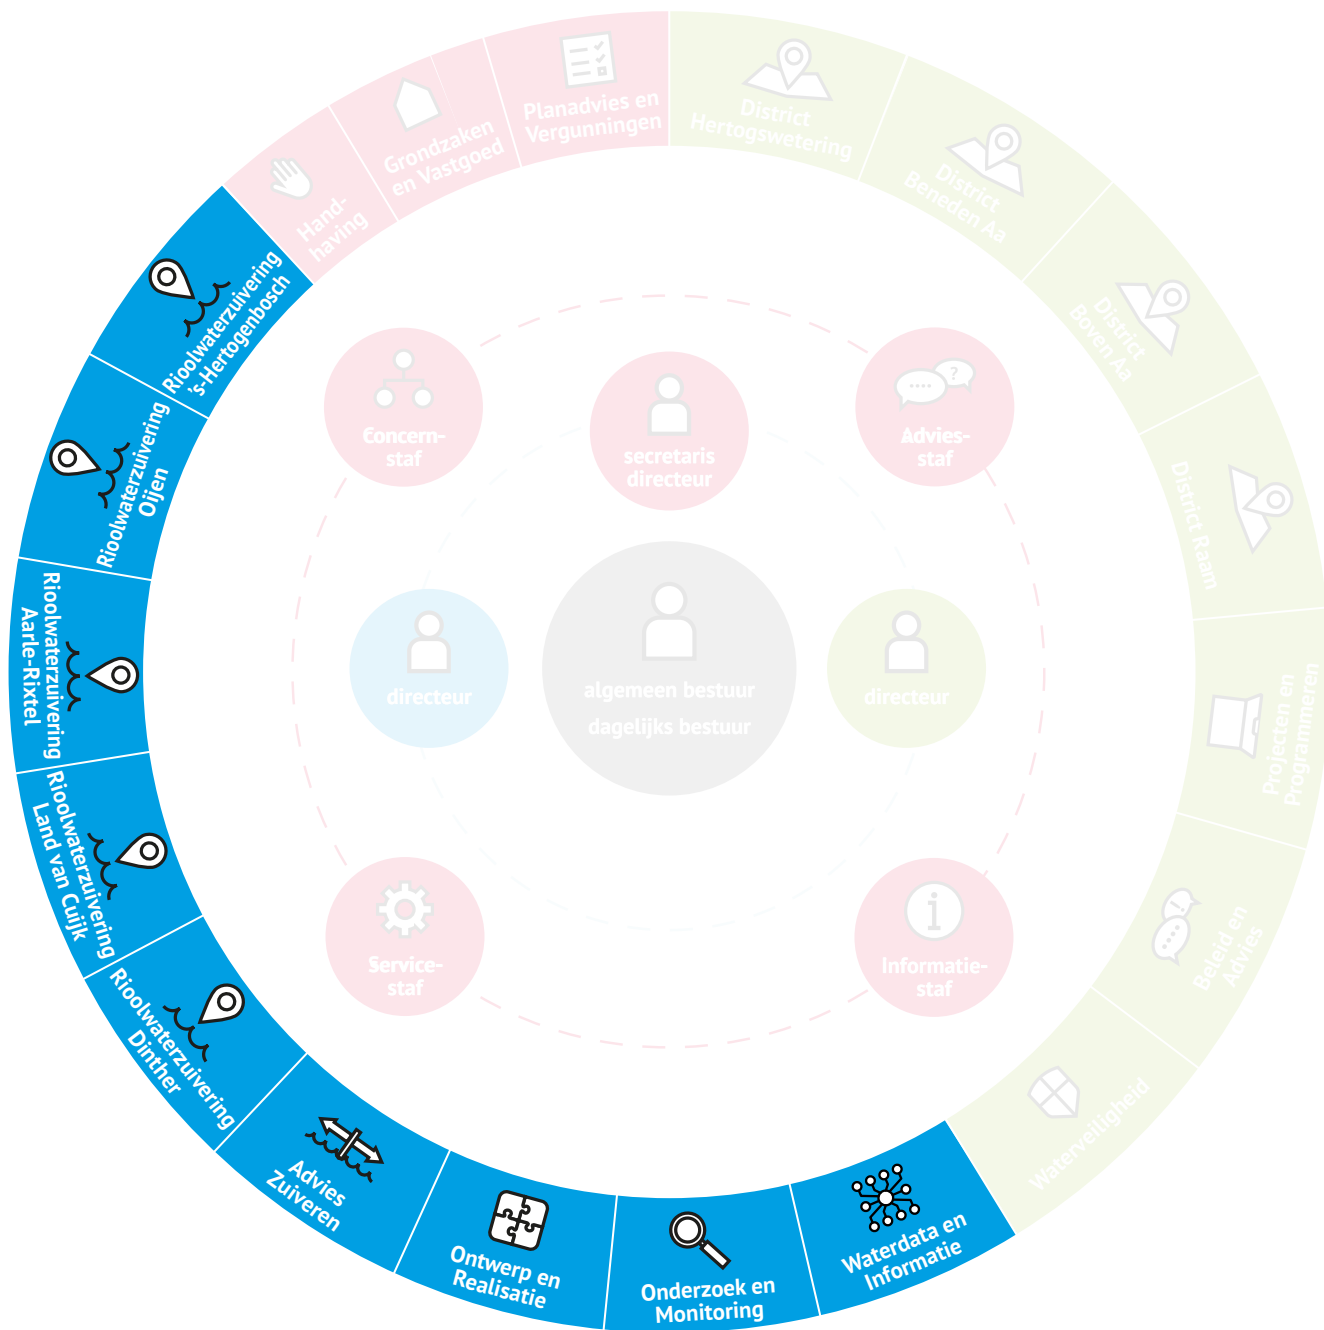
Planadvies en Vergunningen

Grondzaken en Vastgoed

Handhaving

District Hertogswetering

District Beneden Aa

District Boven Aa

District Raam

Projecten en Programmeren

Beleid en Advies

Waterveiligheid

Waterdata en Informatie

Onderzoek en Monitoring

Ontwerp en Realisatie

Advies Zuiveren

Rioolwaterzuivering Dinther

Rioolwaterzuivering Land van Cuijk

Rioolwaterzuivering Aarle-Rixtel

Rioolwaterzuivering Oijen

Rioolwaterzuivering 's-Hertogenbosch

Concernstaf

secretaris directeur

Adviesstaf

directeur

algemeen bestuur

dagelijks bestuur

directeur

Servicestaf

Informatiestaf